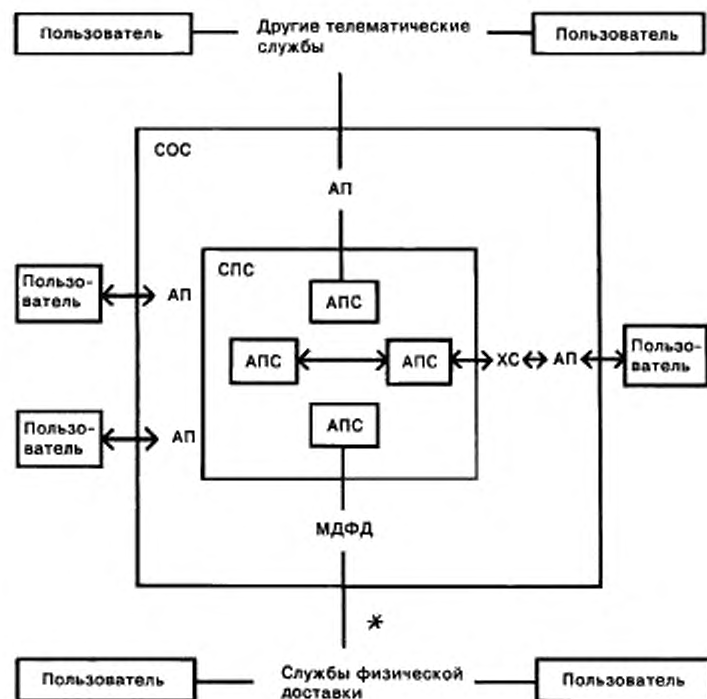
Пользователь

Другие телематические службы

Пользователь

СОС

АП

СПС

АПС

Пользователь

АП

АПС

АПС

ХС

АП

Пользователь

Пользователь

АП

АПС

МДФД

*

Пользователь

Службы физической доставки

Пользователь